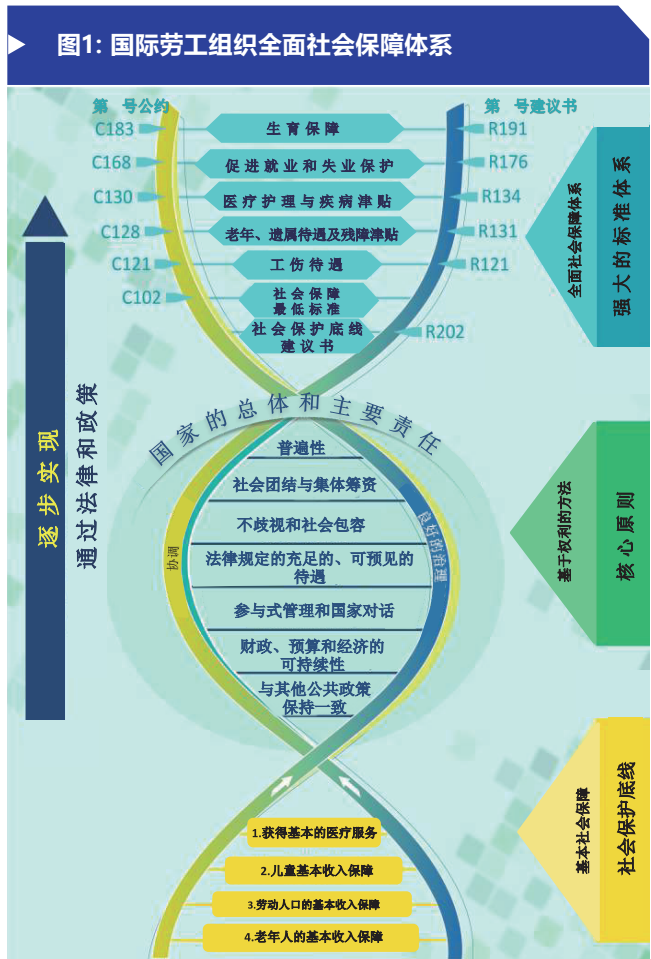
图1: 国际劳工组织全面社会保障体系

第 号公约
第 号建议书

C183 生育保障 R191
C168 促进就业和失业保护 R176
C130 医疗护理与疾病津贴 R134
C128 老年、遗属待遇及残障津贴 R131
C121 工伤待遇 R121
C102 社会保障最低标准
社会保护底线建议书 R202

全面社会保障体系
强大的标准体系

逐步实现
通过法律和政策

国家的总体和主要责任

普遍性
社会团结与集体筹资
不歧视和社会包容
法律规定的充足的、可预见的待遇
参与式管理和国家对话
财政、预算和经济的可持续性
与其他公共政策保持一致

协调
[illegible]

基于权利的方法
核心原则

基本社会保障
社会保护底线

1.获得基本的医疗服务
2.儿童基本收入保障
3.劳动人口的基本收入保障
4.老年人的基本收入保障